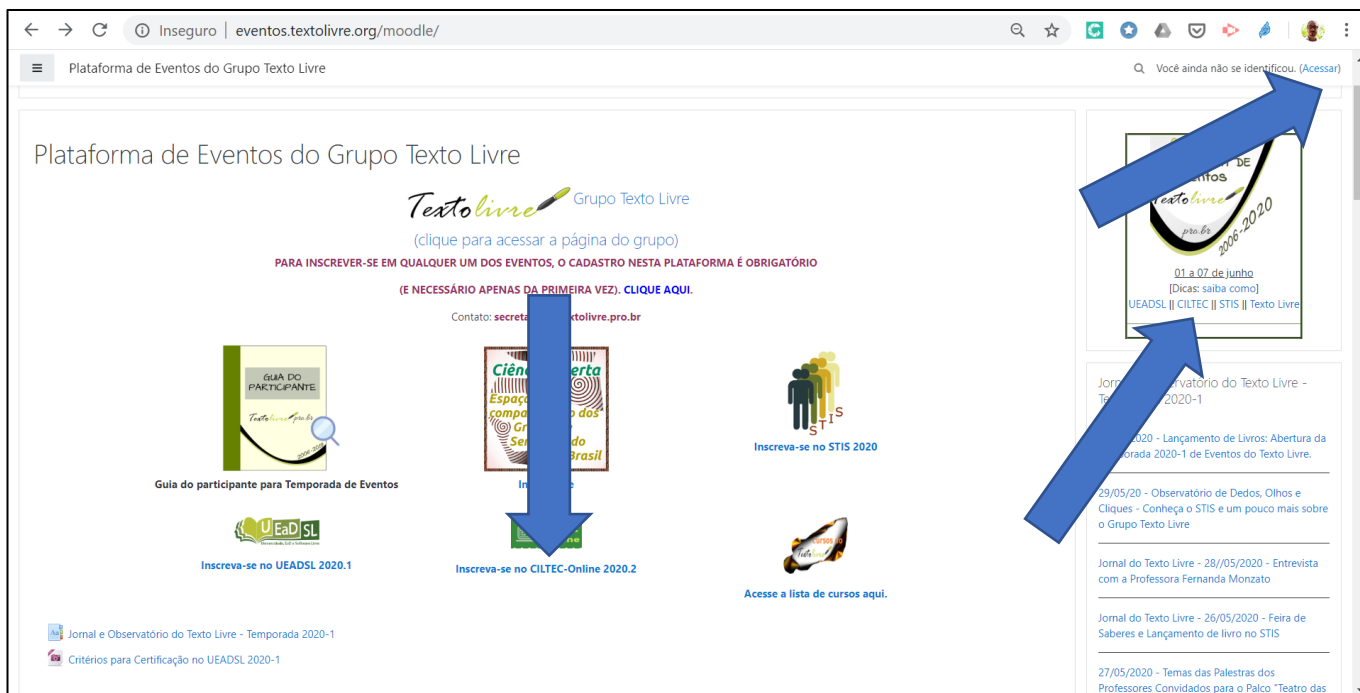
Inseguro | eventos.textolivre.org/moodle/

Plataforma de Eventos do Grupo Texto Livre

Você ainda não se identificou. (Acessar)

Plataforma de Eventos do Grupo Texto Livre

Textolivre Grupo Texto Livre

(clique para acessar a página do grupo)

PARA INSCREVER-SE EM QUALQUER UM DOS EVENTOS, O CADASTRO NESTA PLATAFORMA É OBRIGATÓRIO

(E NECESSÁRIO APENAS DA PRIMEIRA VEZ). CLIQUE AQUI.

Contato: secreta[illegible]textolivre.pro.br

GUIA DO PARTICIPANTE

Textolivre.pro.br

Guia do participante para Temporada de Eventos

Ciên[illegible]erta Espaç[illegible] compa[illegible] dos Gr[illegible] Sem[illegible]do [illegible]Brasil

In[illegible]e

STIS

Inscreva-se no STIS 2020

UEaDSL

Inscreva-se no UEADSL 2020.1

Inscreva-se no CILTEC-Online 2020.2

Acesse a lista de cursos aqui.

Jornal e Observatório do Texto Livre - Temporada 2020-1

Critérios para Certificação no UEADSL 2020-1

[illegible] de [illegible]entos Textolivre pro.br 2006-2020

01 a 07 de junho

[Dicas: saiba como]

UEADSL || CILTEC || STIS || Texto Livre

Jorn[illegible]bservatório do Texto Livre - Te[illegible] 2020-1

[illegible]2020 - Lançamento de Livros: Abertura da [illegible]porada 2020-1 de Eventos do Texto Livre.

29/05/20 - Observatório de Dedos, Olhos e Cliques - Conheça o STIS e um pouco mais sobre o Grupo Texto Livre

Jornal do Texto Livre - 28//05/2020 - Entrevista com a Professora Fernanda Monzato

Jornal do Texto Livre - 26/05/2020 - Feira de Saberes e Lançamento de livro no STIS

27/05/2020 - Temas das Palestras dos Professores Convidados para o Palco "Teatro das